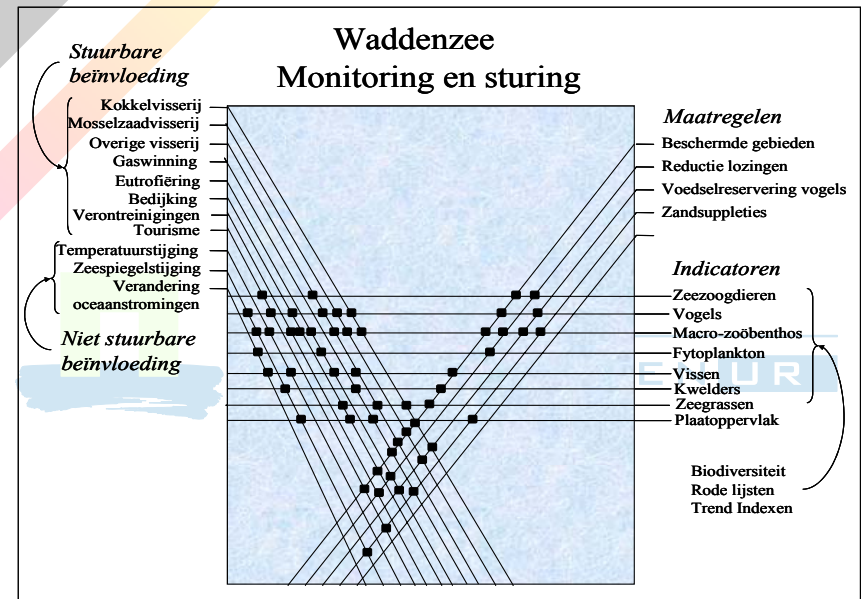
Waddenzee
Monitoring en sturing

Stuurbare beïnvloeding

Kokkelvisserij
Mosselzaadvisserij
Overige visserij
Gaswinning
Eutrofiëring
Bedijking
Verontreinigingen
Tourisme
Temperatuurstijging
Zeespiegelstijging
Verandering oceaanstromingen

Niet stuurbare beïnvloeding

Maatregelen
Beschermde gebieden
Reductie lozingen
Voedselreservering vogels
Zandsuppleties

Indicatoren
Zeezoogdieren
Vogels
Macro-zoöbenthos
Fytoplankton
Vissen
Kwelders
Zeegrassen
Plaatoppervlak

Biodiversiteit
Rode lijsten
Trend Indexen